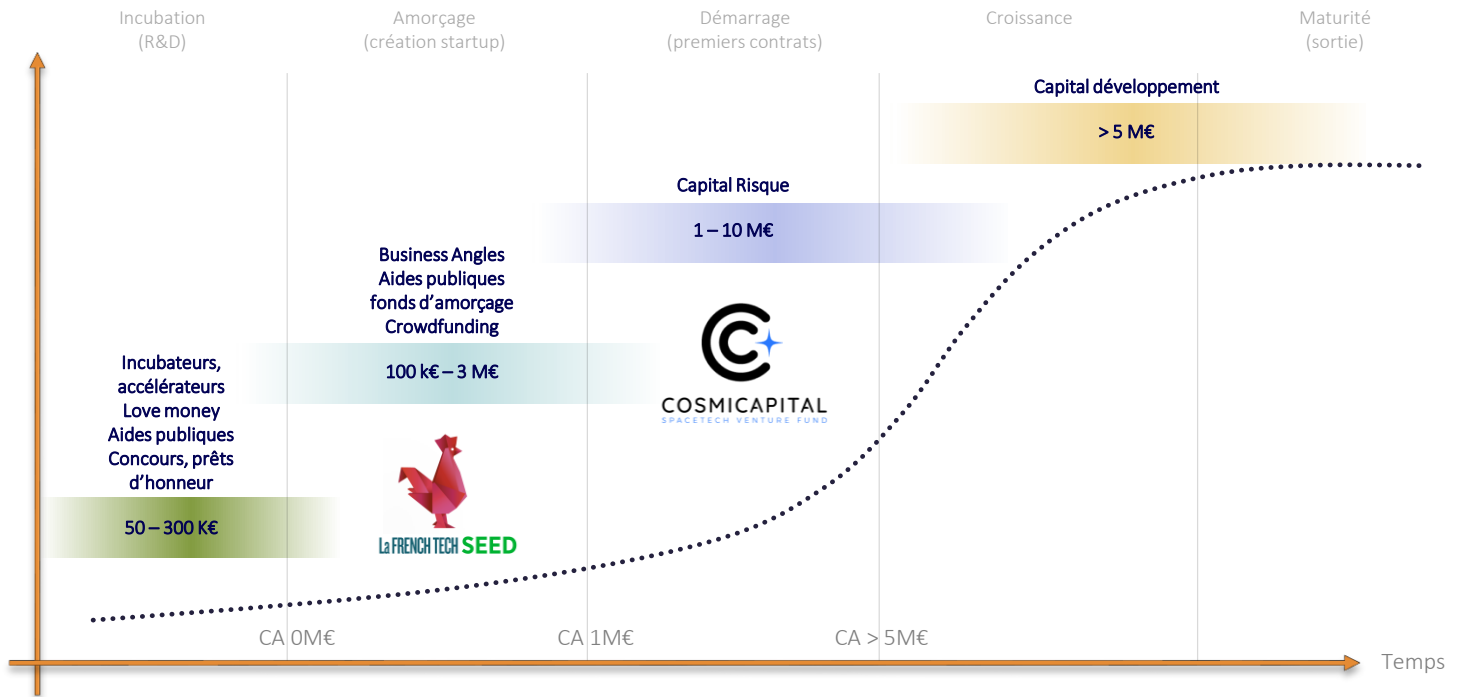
Incubation
(R&D)

Amorçage
(création startup)

Démarrage
(premiers contrats)

Croissance

Maturité
(sortie)

Capital développement

> 5 M€

Capital Risque

1 – 10 M€

Business Angles
Aides publiques
fonds d'amorçage
Crowdfunding

100 k€ – 3 M€

COSMICAPITAL
SPACETECH VENTURE FUND

Incubateurs,
accélérateurs
Love money
Aides publiques
Concours, prêts
d'honneur

50 – 300 K€

La FRENCH TECH SEED

CA 0M€

CA 1M€

CA > 5M€

Temps